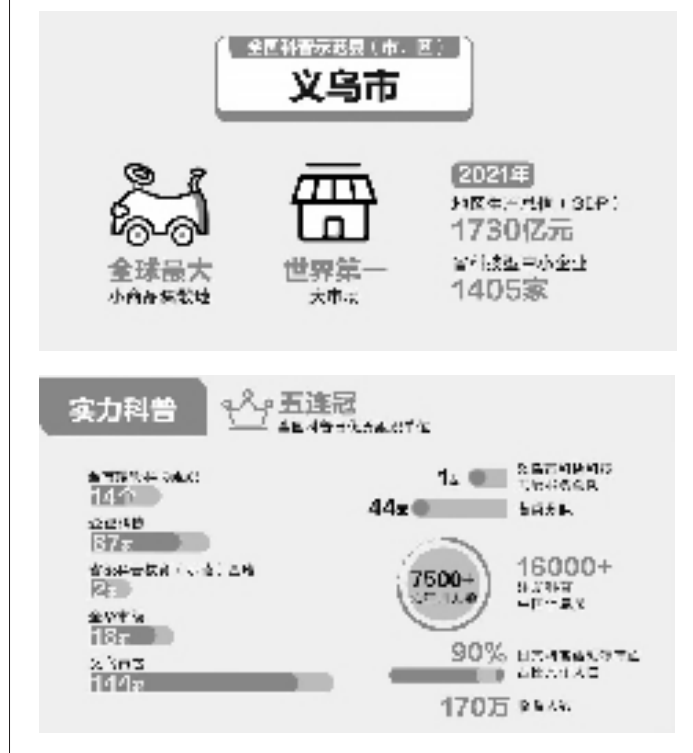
全国科普示范县（市、区）
义乌市

全球最大
小商品集散地

世界第一
大市场

2021年
地区生产总值（GDP）
1730亿元
省科技型中小企业
1405家

实力科普
五连冠
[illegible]

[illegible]
14个
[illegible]
87个
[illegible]
2个
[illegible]
18个
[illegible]
144个

1个 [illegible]
44支 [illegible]
7500+ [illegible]
16000+ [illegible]
90% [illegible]
170万 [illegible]